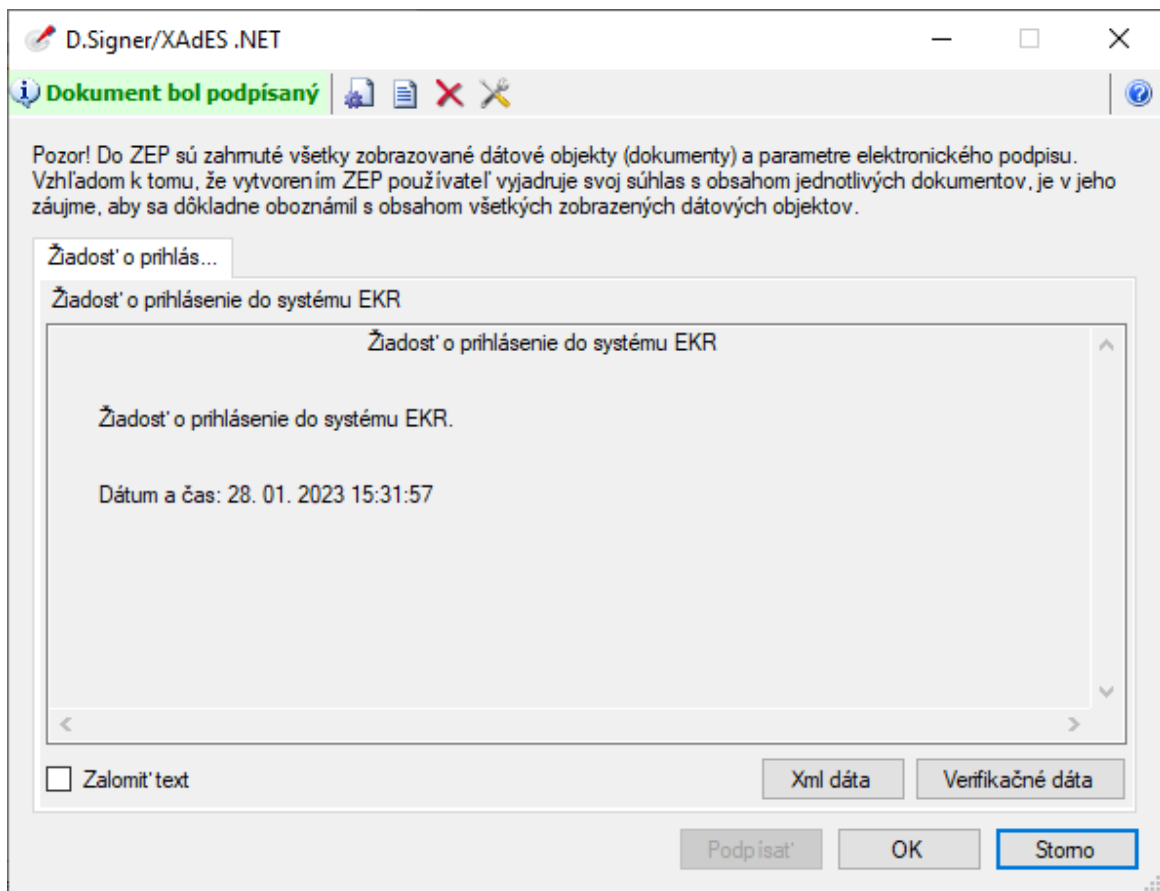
D.Signer/XAdES .NET

Dokument bol podpísaný

Pozor! Do ZEP sú zahrnuté všetky zobrazované dátové objekty (dokumenty) a parametre elektronického podpisu. Vzhľadom k tomu, že vytvorením ZEP používateľ vyjadruje svoj súhlas s obsahom jednotlivých dokumentov, je v jeho záujme, aby sa dôkladne oboznámil s obsahom všetkých zobrazených dátových objektov.

Žiadosť o prihlás...

Žiadosť o prihlásenie do systému EKR

Žiadosť o prihlásenie do systému EKR

Žiadosť o prihlásenie do systému EKR.

Dátum a čas: 28. 01. 2023 15:31:57

Zalomiť text

Xml dáta

Verifikačné dáta

Podpísať

OK

Storno